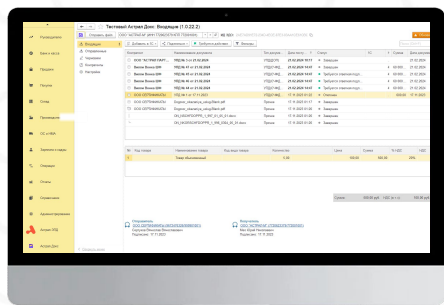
Руководителю
Банк и касса
Продажи
Покупки
Склад
Производство
ОС и НМА
Зарплата и кадры
Операции
Отчеты
Справочники
Администрирование
Астрал ЭДО
Астрал Док
Тестовый Астрал Докс: Входящие (1.0.22.2)
Отправить док
Входящие
Отправленные
Черновики
Контрагенты
Настройки
ООО "ТЕСТ ИНГ ДОК"
Тест ВИНОЛ ЕИН
Тест ВИНОЛ ЕИН
Тест ВИНОЛ ЕИН
Тест ВИНОЛ ЕИН
ООО ОПТИМИКА
ООО ОПТИМИКА
Наименование товара
Товар обязательный
Отправитель:
Получатель:
Подписан:
Подписан: